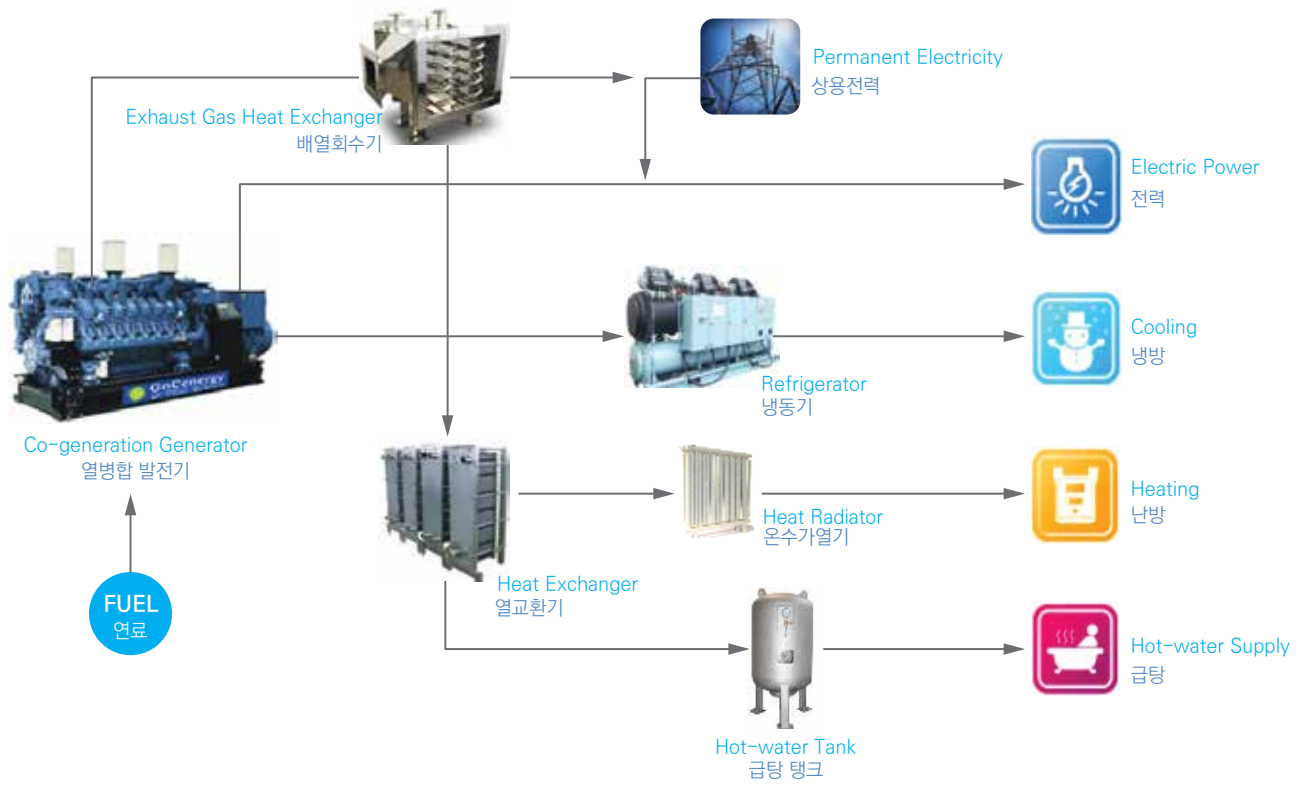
Exhaust Gas Heat Exchanger
배열회수기

Permanent Electricity
상용전력

Electric Power
전력

OnEnergy

Co-generation Generator
열병합 발전기

Refrigerator
냉동기

Cooling
냉방

Heat Radiator
온수가열기

Heating
난방

Heat Exchanger
열교환기

FUEL
연료

Hot-water Supply
급탕

Hot-water Tank
급탕 탱크